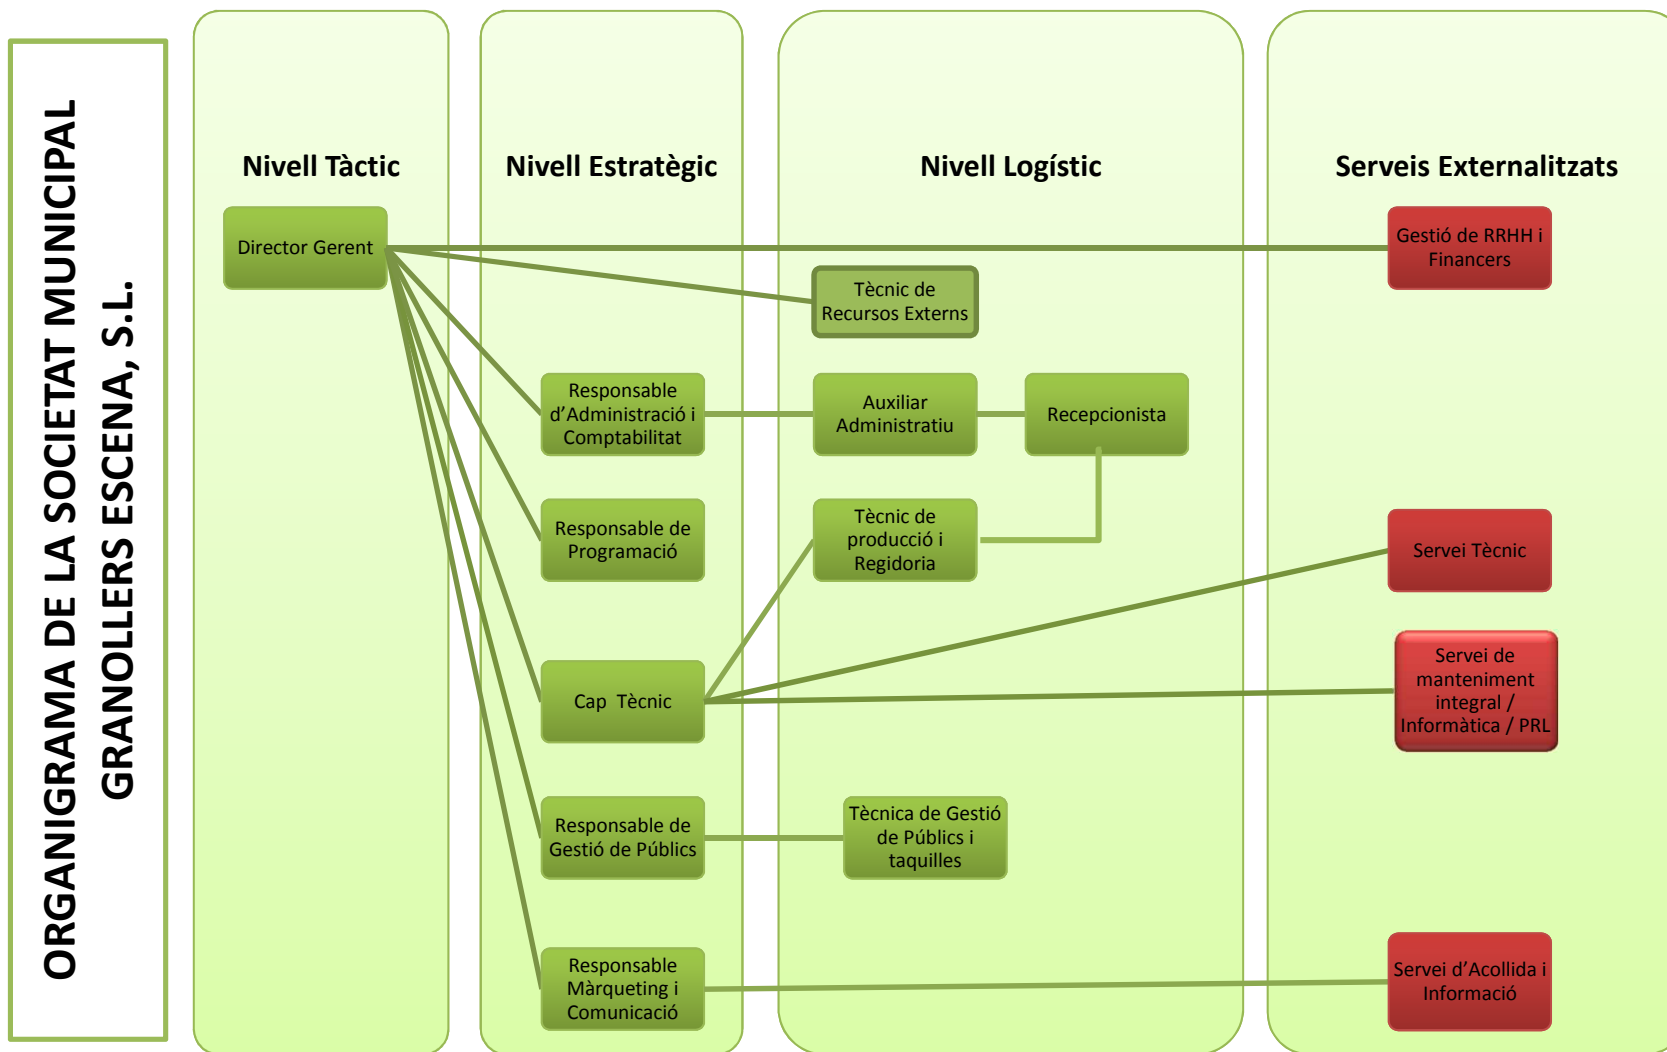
ORGANIGRAMA DE LA SOCIETAT MUNICIPAL GRANOLLERS ESCENA, S.L.

Nivell Tàctic

Nivell Estratègic

Nivell Logístic

Serveis Externalitzats

Director Gerent

Gestió de RRHH i Financers

Tècnic de Recursos Externs

Responsable d'Administració i Comptabilitat

Auxiliar Administratiu

Recepcionista

Responsable de Programació

Tècnic de producció i Regidoria

Servei Tècnic

Servei de manteniment integral / Informàtica / PRL

Cap Tècnic

Responsable de Gestió de Públics

Tècnica de Gestió de Públics i taquilles

Responsable Màrqueting i Comunicació

Servei d'Acollida i Informació